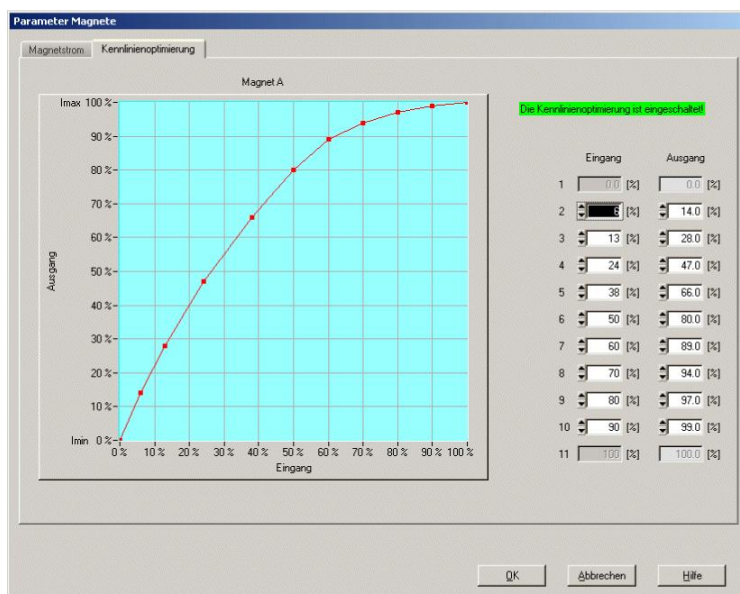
Parameter Magnete

Magnetstrom | Kennlinienoptimierung

Magnet A

Imax 100 %
90 %
80 %
70 %
60 %
50 %
40 %
30 %
20 %
10 %
Imin 0 %

Ausgang

0 % 10 % 20 % 30 % 40 % 50 % 60 % 70 % 80 % 90 % 100 %
Eingang

Die Kennlinienoptimierung ist eingeschaltet!

| | Eingang | | Ausgang | |
|---|---|---|---|---|
| 1 | 0.0 | [%] | 0.0 | [%] |
| 2 | 6 | [%] | 14.0 | [%] |
| 3 | 13 | [%] | 28.0 | [%] |
| 4 | 24 | [%] | 47.0 | [%] |
| 5 | 38 | [%] | 66.0 | [%] |
| 6 | 50 | [%] | 80.0 | [%] |
| 7 | 60 | [%] | 89.0 | [%] |
| 8 | 70 | [%] | 94.0 | [%] |
| 9 | 80 | [%] | 97.0 | [%] |
| 10 | 90 | [%] | 99.0 | [%] |
| 11 | 100 | [%] | 100.0 | [%] |

OK Abbrechen Hilfe